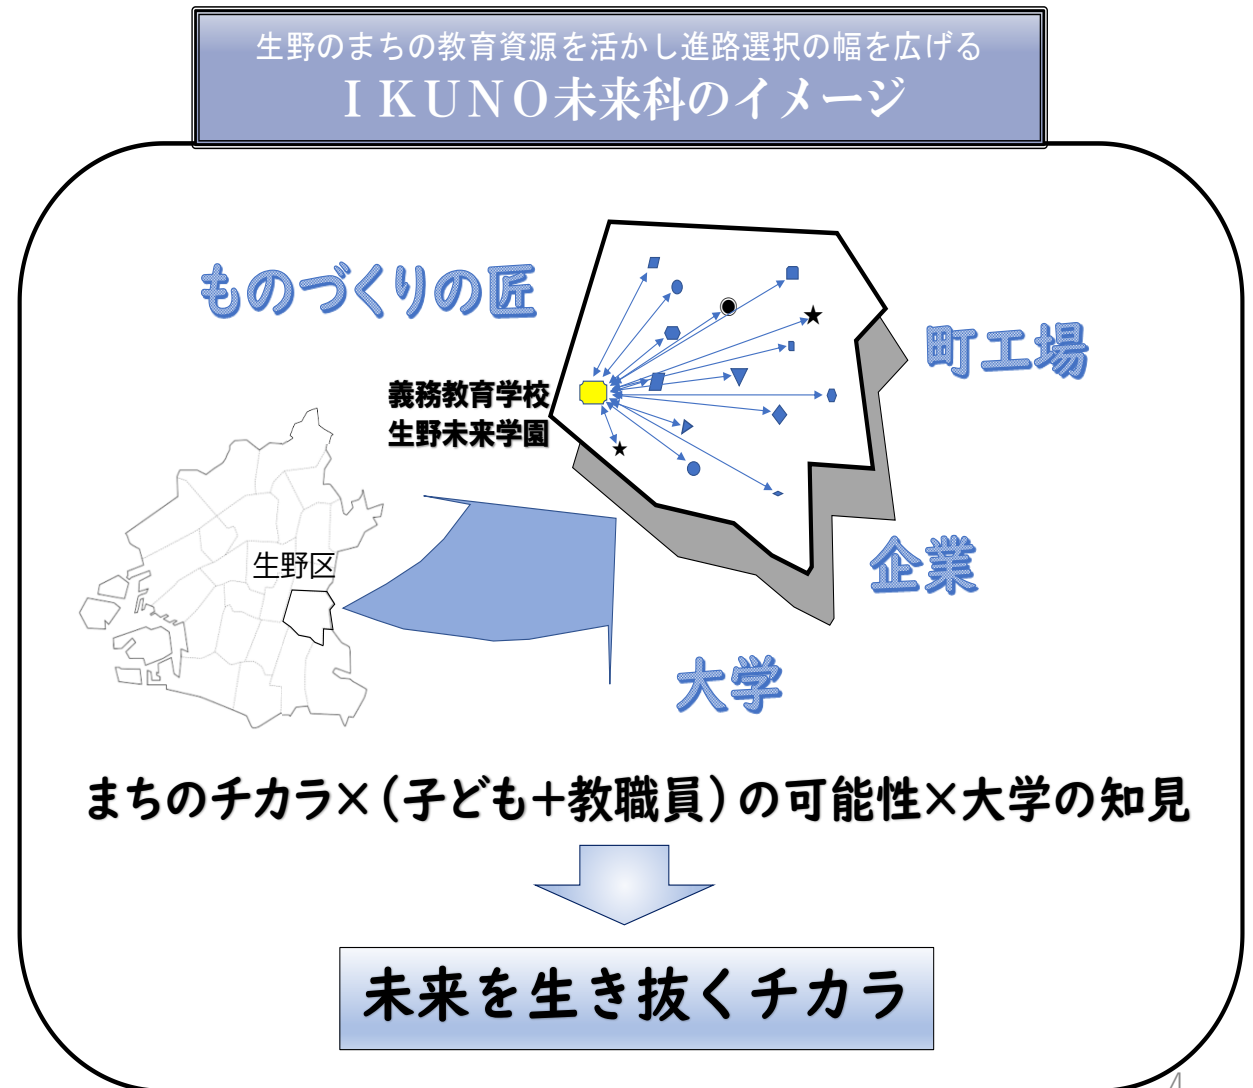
生野のまちの教育資源を活かし進路選択の幅を広げる
ＩＫＵＮＯ未来科のイメージ

ものづくりの匠

町工場

義務教育学校
生野未来学園

生野区

企業

大学

まちのチカラ×（子ども＋教職員）の可能性×大学の知見

未来を生き抜くチカラ

4